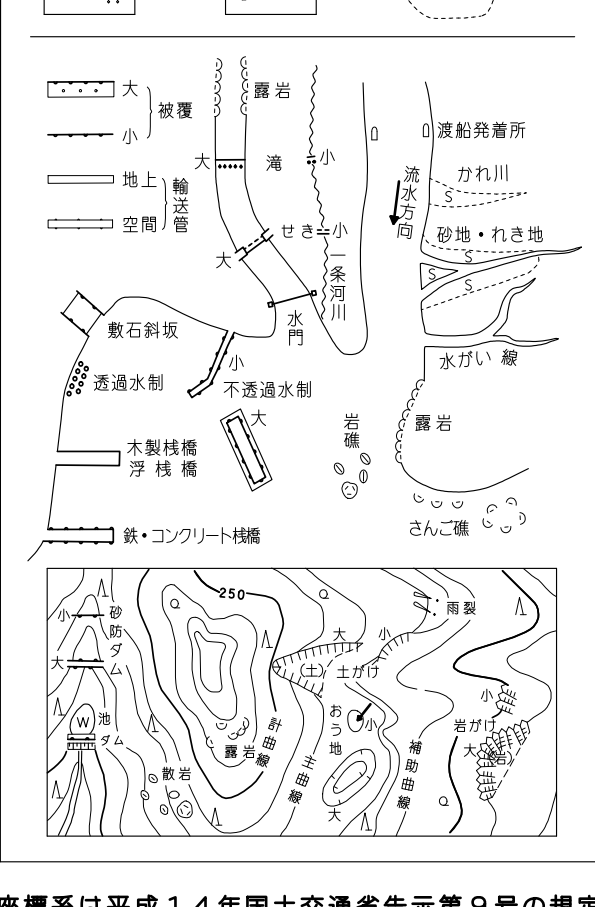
大
小
被覆
地上
空間
輸送管
露岩
大
滝
小
せき
小
大
一条河川
水門
渡船発着所
流水方向
かれ川
S
砂地・れき地
S
S
敷石斜坂
小
透過水制
不透過水制
大
木製桟橋
浮桟橋
岩礁
露岩
水がい線
鉄・コンクリート桟橋
さんご礁

250
小
砂防ダム
大
W
池
ダム
露岩
散岩
計曲線
主曲線
大
(土)
土がけ
小
おう地
小
補助曲線
雨裂
大
小
岩がけ
大
(岩)

座標系は平成１４年国土交通省告示第９号の規定